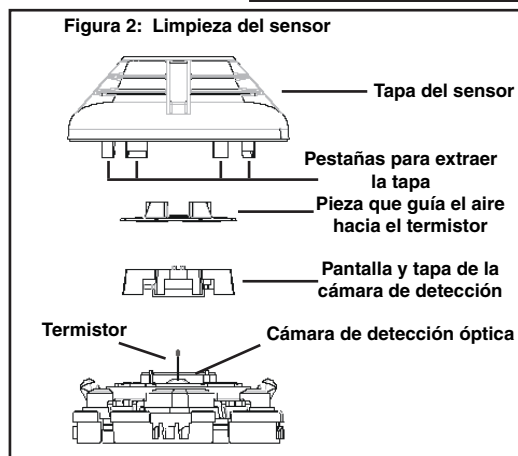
Figura 2: Limpieza del sensor

Tapa del sensor

Pestañas para extraer la tapa

Pieza que guía el aire hacia el termistor

Pantalla y tapa de la cámara de detección

Termistor

Cámara de detección óptica